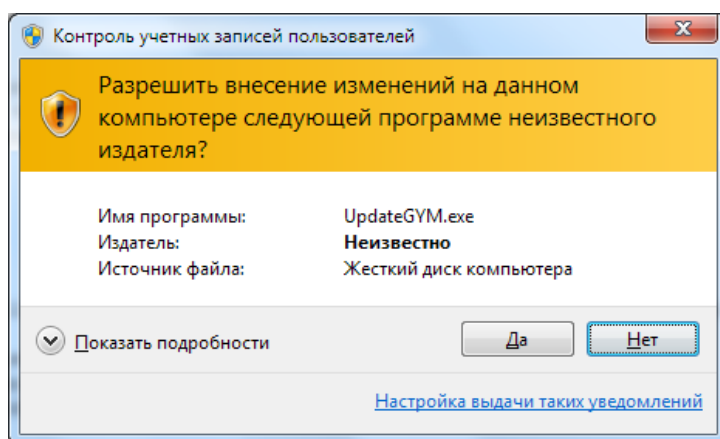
Контроль учетных записей пользователей

X

Разрешить внесение изменений на данном компьютере следующей программе неизвестного издателя?

| | |
|---|---|
| Имя программы: | UpdateGYM.exe |
| Издатель: | **Неизвестно** |
| Источник файла: | Жесткий диск компьютера |

Показать подробности

Да

Нет

Настройка выдачи таких уведомлений